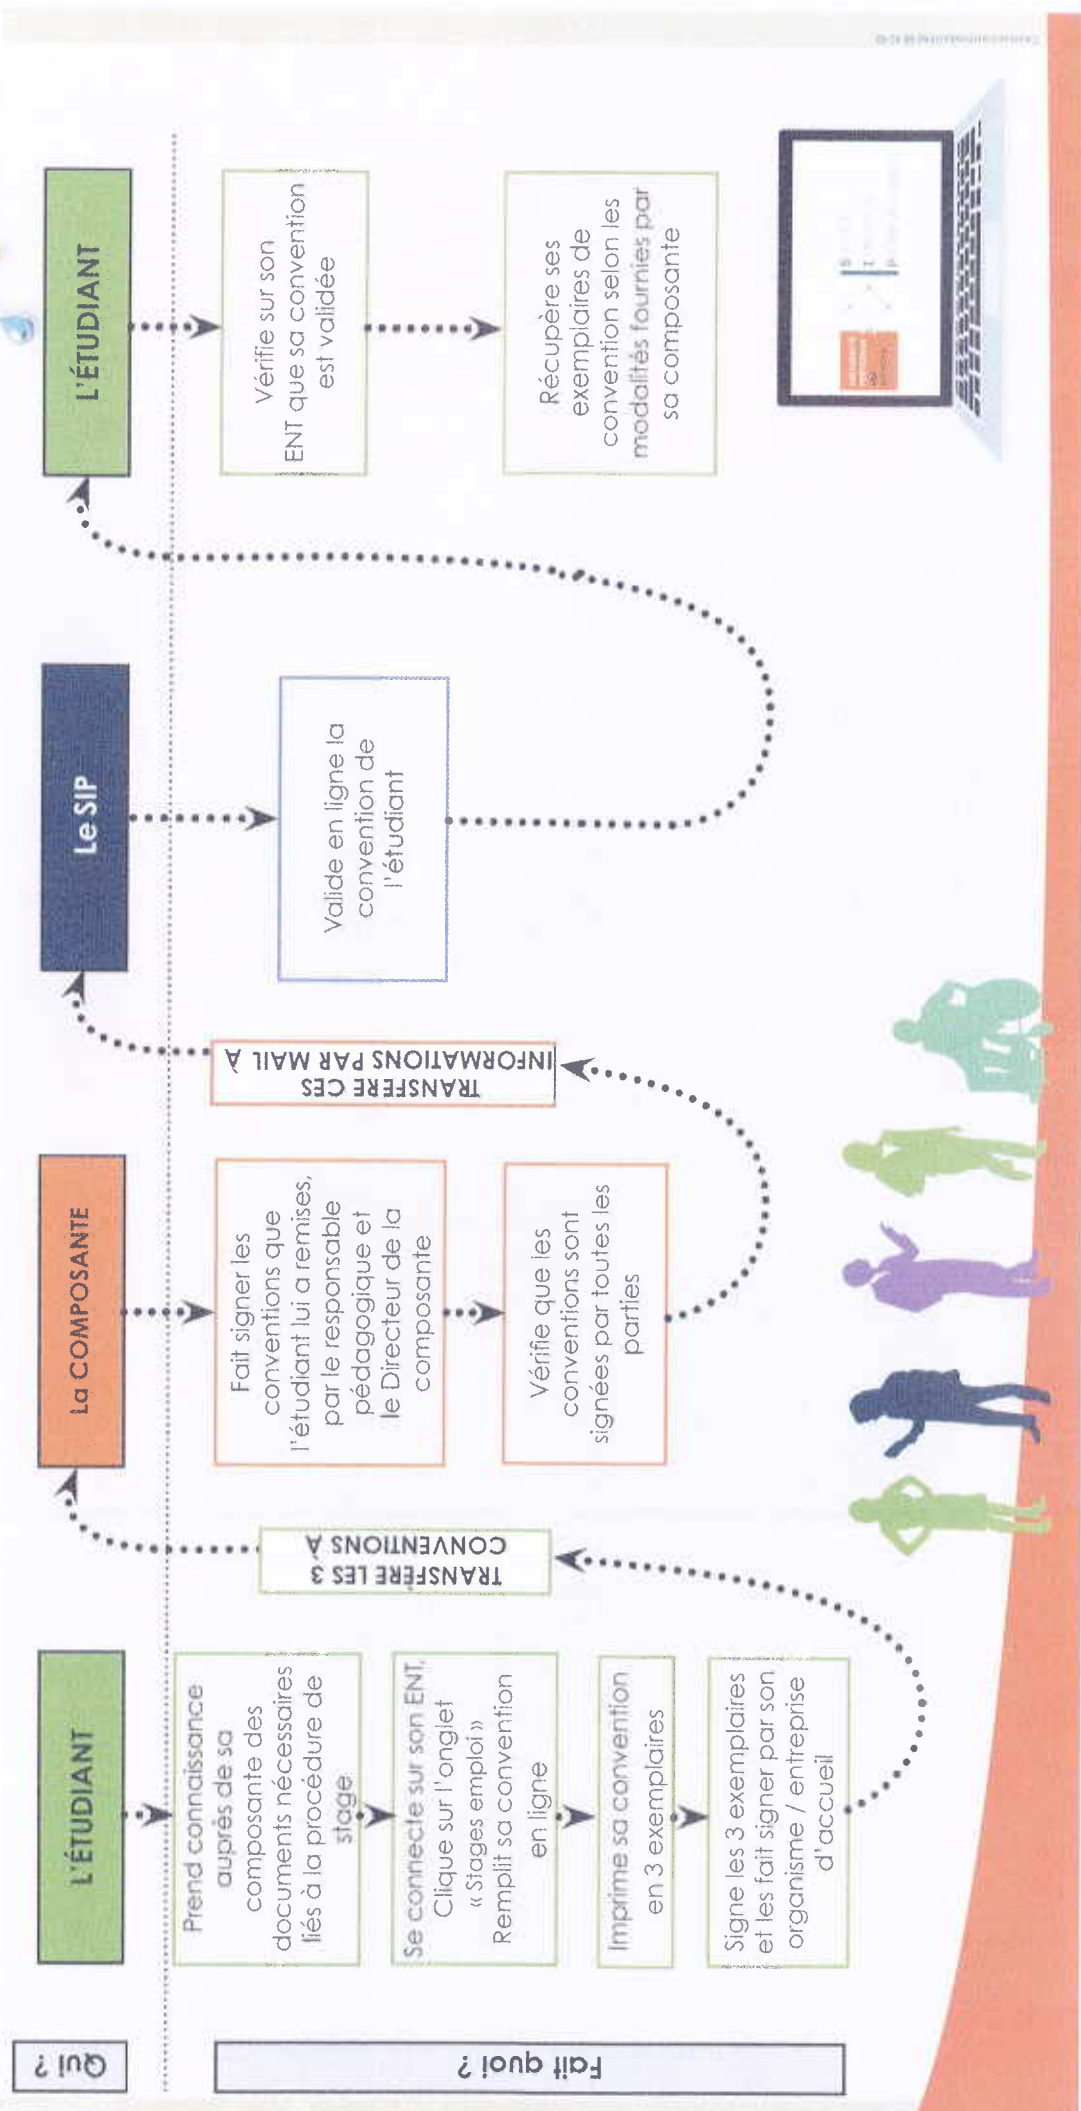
Qui ?

Fait quoi ?

L'ÉTUDIANT

Prend connaissance auprès de sa composante des documents nécessaires liés à la procédure de stage

Se connecte sur son ENT, Clique sur l'onglet « Stages emploi » Remplit sa convention en ligne

Imprime sa convention en 3 exemplaires

Signe les 3 exemplaires et les fait signer par son organisme / entreprise d'accueil

TRANSFÈRE LES 3 CONVENTIONS À

La COMPOSANTE

Fait signer les conventions que l'étudiant lui a remises, par le responsable pédagogique et le Directeur de la composante

Vérifie que les conventions sont signées par toutes les parties

TRANSFÈRE CES INFORMATIONS PAR MAIL À

Le SIP

Valide en ligne la convention de l'étudiant

L'ÉTUDIANT

Vérifie sur son ENT que sa convention est validée

Récupère ses exemplaires de convention selon les modalités fournies par sa composante